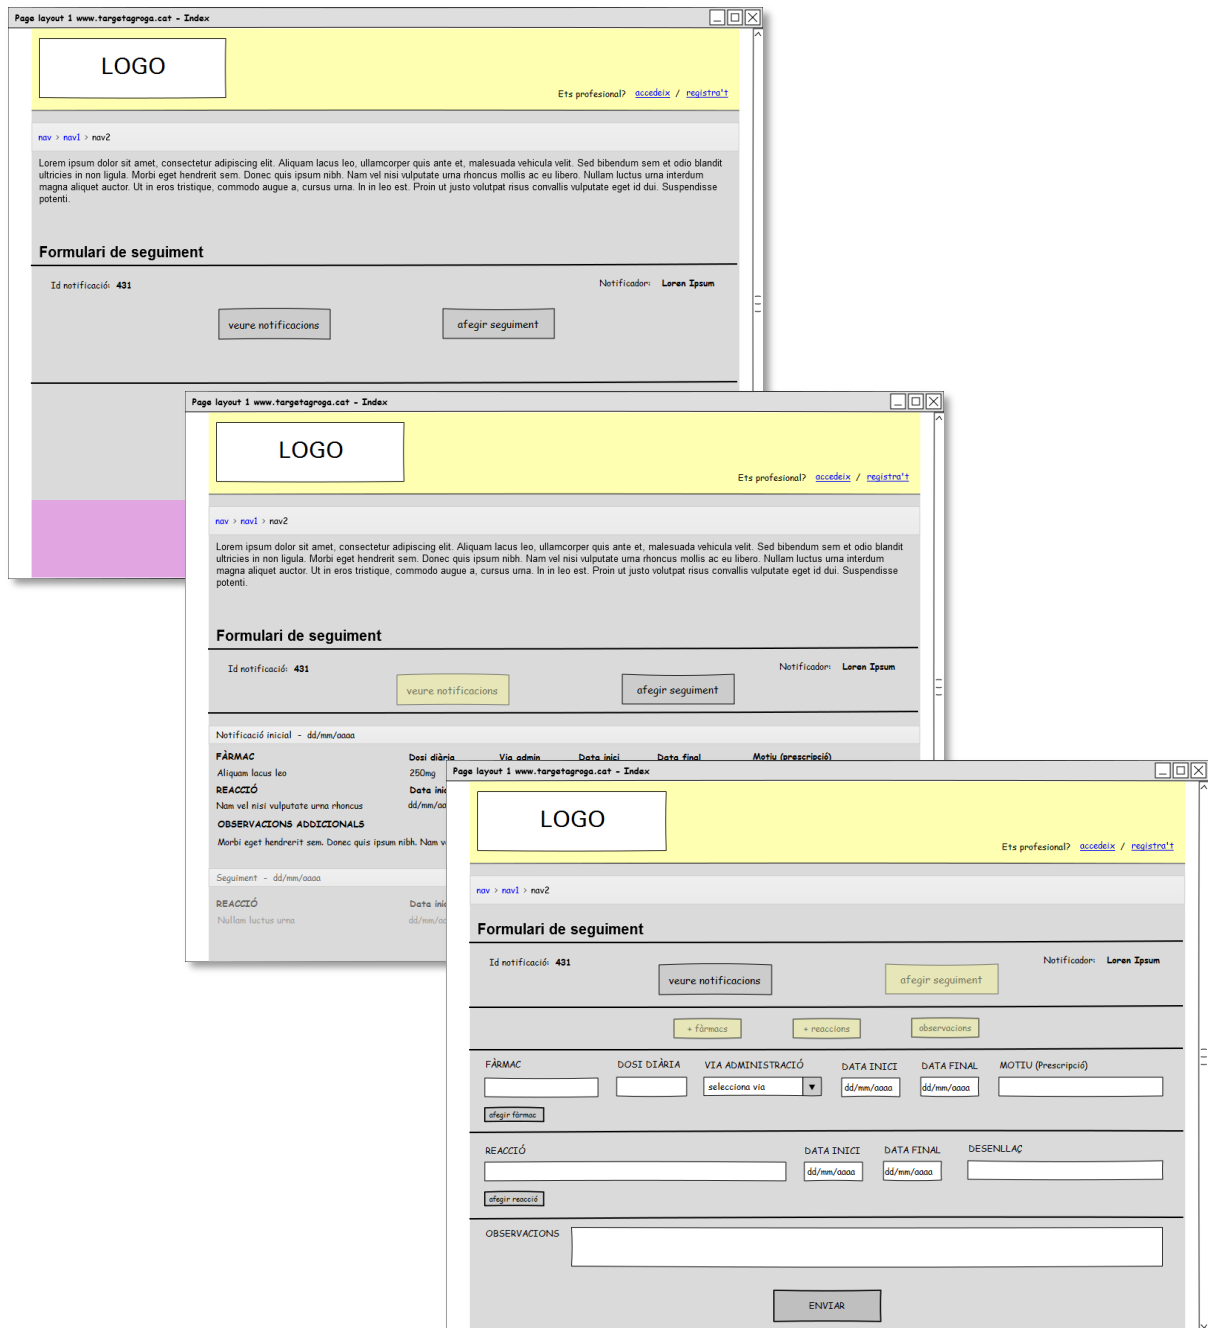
Page layout 1 www.targetagroga.cat - Index

LOGO

Ets profesional? accedeix / registra't

nav > nav1 > nav2

Lorem ipsum dolor sit amet, consectetur adipiscing elit. Aliquam lacus leo, ullamcorper quis ante et, malesuada vehicula velit. Sed bibendum sem et odio blandit ultricies in non ligula. Morbi eget hendrerit sem. Donec quis ipsum nibh. Nam vel nisi vulputate urna rhoncus mollis ac eu libero. Nullam luctus urna interdum magna aliquet auctor. Ut in eros tristique, commodo augue a, cursus urna. In in leo est. Proin ut justo volutpat risus convallis vulputate eget id dui. Suspendisse potenti.

Formulari de seguiment

Id notificació: 431

Notificador: Loren Ipsum

veure notificacions

afegir seguiment

Page layout 1 www.targetagroga.cat - Index

LOGO

Ets profesional? accedeix / registra't

nav > nav1 > nav2

Lorem ipsum dolor sit amet, consectetur adipiscing elit. Aliquam lacus leo, ullamcorper quis ante et, malesuada vehicula velit. Sed bibendum sem et odio blandit ultricies in non ligula. Morbi eget hendrerit sem. Donec quis ipsum nibh. Nam vel nisi vulputate urna rhoncus mollis ac eu libero. Nullam luctus urna interdum magna aliquet auctor. Ut in eros tristique, commodo augue a, cursus urna. In in leo est. Proin ut justo volutpat risus convallis vulputate eget id dui. Suspendisse potenti.

Formulari de seguiment

Id notificació: 431

Notificador: Loren Ipsum

veure notificacions

afegir seguiment

Notificació inicial - dd/mm/aaaa

FÀRMAC

Dosi diària

Via admin

Data inici

Data final

Motiu (prescripció)

Aliquam lacus leo

250mg

REACCIÓ

Data inic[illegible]

Nam vel nisi vulputate urna rhoncus

dd/mm/aa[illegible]

OBSERVACIONS ADDICIONALS

Morbi eget hendrerit sem. Donec quis ipsum nibh. Nam v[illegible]

Seguiment - dd/mm/aaaa

REACCIÓ

Data inic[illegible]

Nullam luctus urna

dd/mm/aa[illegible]

Page layout 1 www.targetagroga.cat - Index

LOGO

Ets profesional? accedeix / registra't

nav > nav1 > nav2

Formulari de seguiment

Id notificació: 431

Notificador: Loren Ipsum

veure notificacions

afegir seguiment

+ fàrmacs

+ reaccions

observacions

FÀRMAC

DOSI DIÀRIA

VIA ADMINISTRACIÓ

DATA INICI

DATA FINAL

MOTIU (Prescripció)

selecciona via

dd/mm/aaaa

dd/mm/aaaa

afegir fàrmac

REACCIÓ

DATA INICI

DATA FINAL

DESENLLAÇ

dd/mm/aaaa

dd/mm/aaaa

afegir reacció

OBSERVACIONS

ENVIAR